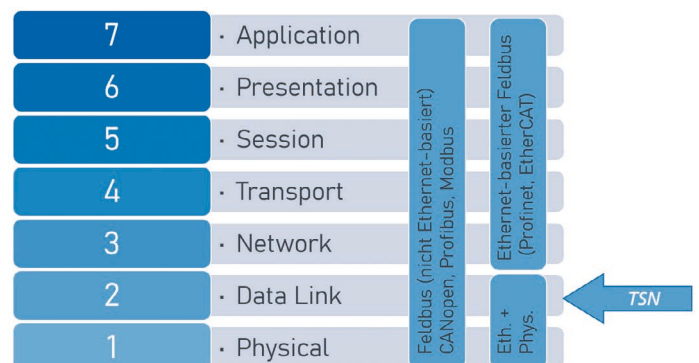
7 · Application
6 · Presentation
5 · Session
4 · Transport
3 · Network
2 · Data Link
1 · Physical

Feldbus (nicht Ethernet-basiert) CANopen, Profibus, Modbus

Ethernet-basierter Feldbus (Profinet, EtherCAT)

Eth. + Phys.

TSN